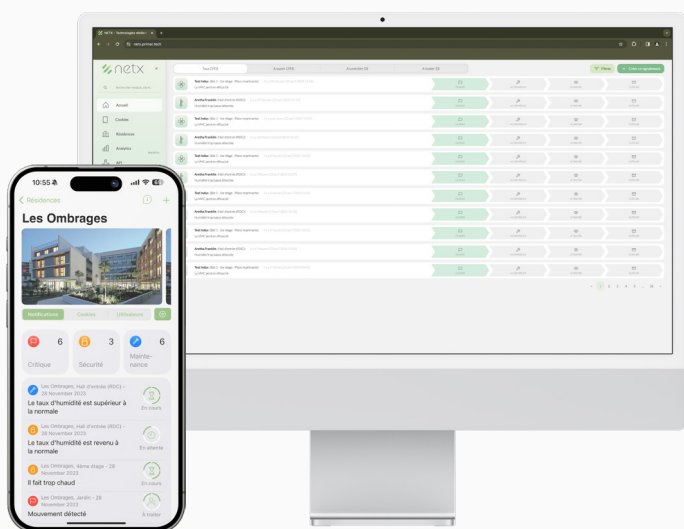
netx

Accueil
Contrats
Résidences
Analytics

10:55

Résidences

Les Ombrages

Notifications
Contrats
Utilisateurs

6
Critique

3
Sécurité

6
Maintenance

Les Ombrages, Hall d'entrée (RDC) - 28 Novembre 2023
Le taux d'humidité est supérieur à la normale
En cours

Les Ombrages, Hall d'entrée (RDC) - 28 Novembre 2023
Le taux d'humidité est revenu à la normale
En attente

Les Ombrages, 4ème étage - 28 Novembre 2023
Il fait trop chaud
En cours

Les Ombrages, Jardin - 28 Novembre 2023
Mouvement détecté
À traiter